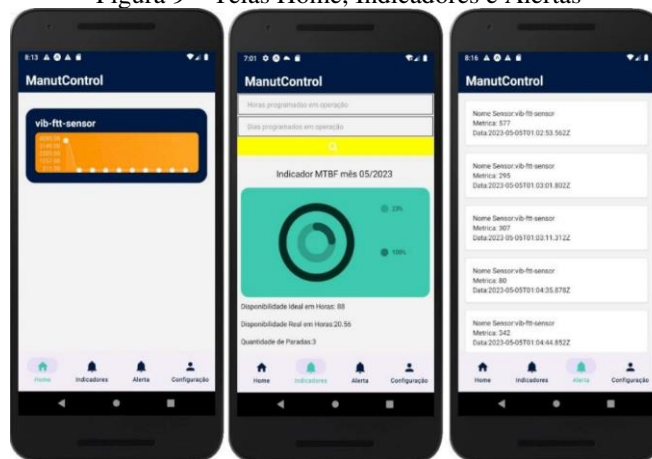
Figura 9 – Telas Home, Indicadores e Alertas

8:13

ManutControl

vib-ftt-sensor

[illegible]

Home
Indicadores
Alerta
Configuração

7:01

ManutControl

Horas programadas em operação

Dias programados em operação

Indicador MTBF mês 05/2023

23%

100%

Disponibilidade Ideal em Horas: 88

Disponibilidade Real em Horas:20.56

Quantidade de Paradas:3

Home
Indicadores
Alerta
Configuração

8:16

ManutControl

Nome Sensor:vib-ftt-sensor
Metrica: 577
Data:2023-05-05T01:02:53.562Z

Nome Sensor:vib-ftt-sensor
Metrica: 295
Data:2023-05-05T01:03:01.802Z

Nome Sensor:vib-ftt-sensor
Metrica: 307
Data:2023-05-05T01:03:11.312Z

Nome Sensor:vib-ftt-sensor
Metrica: 80
Data:2023-05-05T01:04:35.878Z

Nome Sensor:vib-ftt-sensor
Metrica: 342
Data:2023-05-05T01:04:44.852Z

Home
Indicadores
Alerta
Configuração